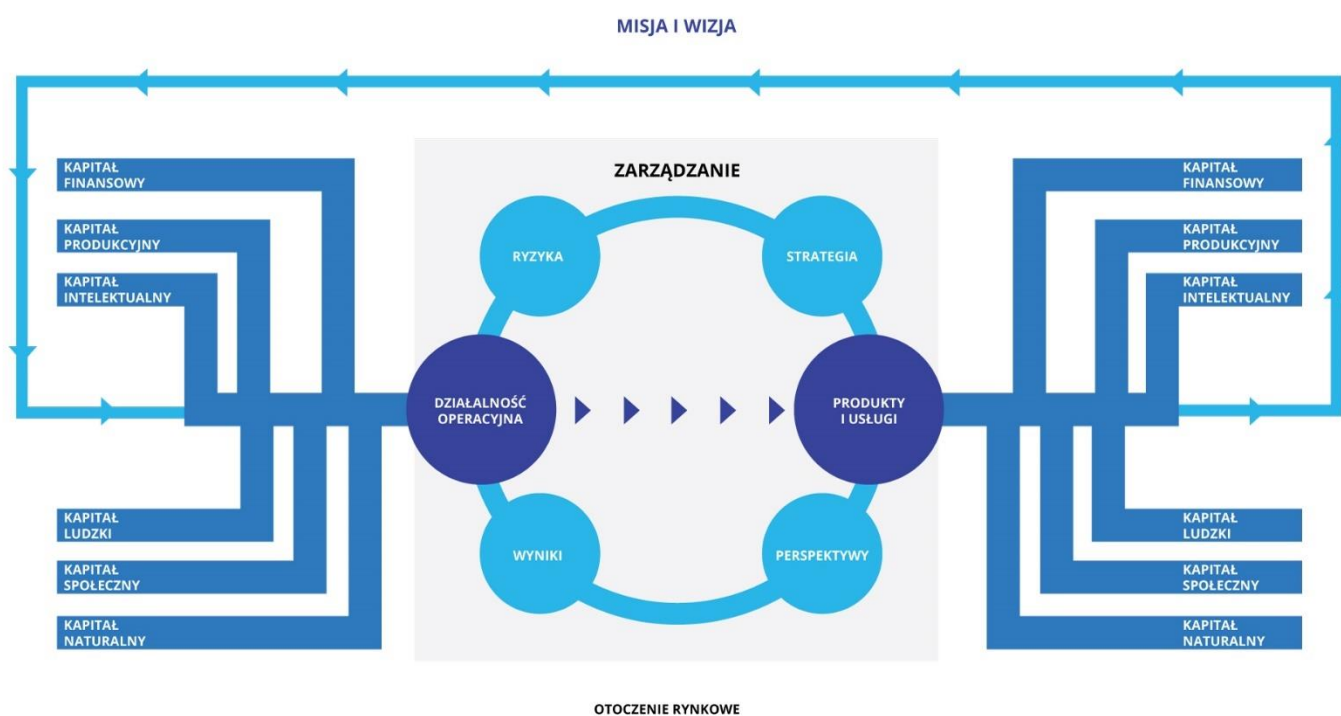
MISJA I WIZJA

KAPITAŁ FINANSOWY

KAPITAŁ PRODUKCYJNY

KAPITAŁ INTELEKTUALNY

KAPITAŁ LUDZKI

KAPITAŁ SPOŁECZNY

KAPITAŁ NATURALNY

ZARZĄDZANIE

RYZYKA

STRATEGIA

DZIAŁALNOŚĆ OPERACYJNA

PRODUKTY I USŁUGI

WYNIKI

PERSPEKTYWY

KAPITAŁ FINANSOWY

KAPITAŁ PRODUKCYJNY

KAPITAŁ INTELEKTUALNY

KAPITAŁ LUDZKI

KAPITAŁ SPOŁECZNY

KAPITAŁ NATURALNY

OTOCZENIE RYNKOWE